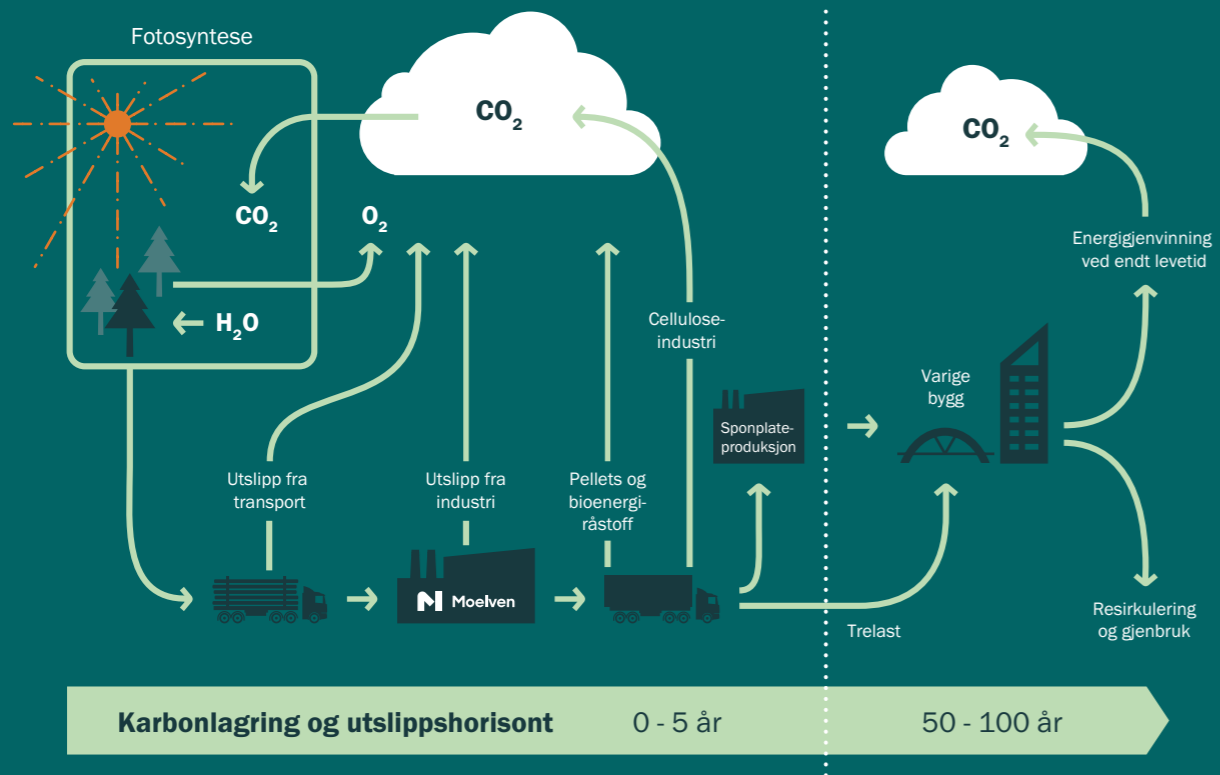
Fotosyntese

$CO_2$

$CO_2$

$O_2$

$H_2O$

Cellulose-industri

Sponplate-produksjon

Varige bygg

$CO_2$

Energigjenvinning ved endt levetid

Utslipp fra transport

Utslipp fra industri

Pellets og bioenergi-råstoff

Moelven

Trelast

Resirkulering og gjenbruk

Karbonlagring og utslippshorisont 0 - 5 år 50 - 100 år